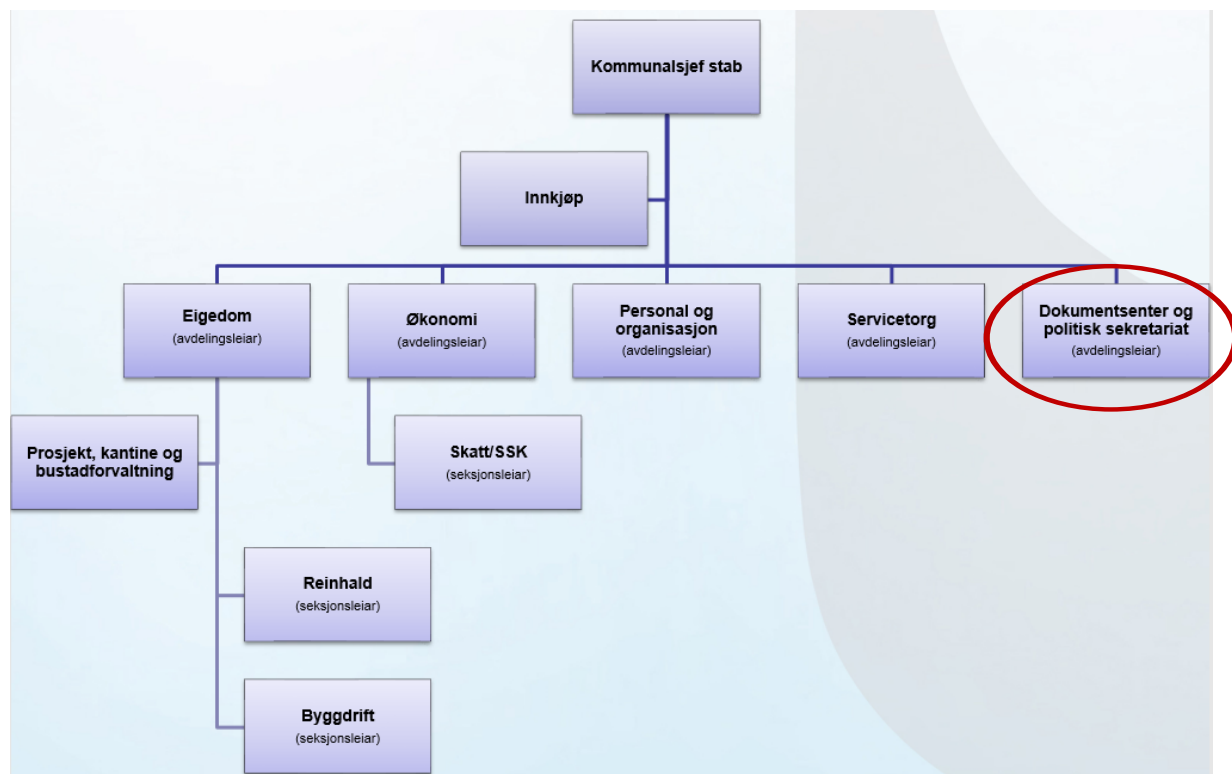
Kommunalsjef stab

Innkjøp

Eigedom
(avdelingsleiar)

Økonomi
(avdelingsleiar)

Personal og organisasjon
(avdelingsleiar)

Servicetorg
(avdelingsleiar)

Dokumentsenter og politisk sekretariat
(avdelingsleiar)

Prosjekt, kantine og bustadforvaltning

Skatt/SSK
(seksjonsleiar)

Reinhald
(seksjonsleiar)

Byggdrift
(seksjonsleiar)